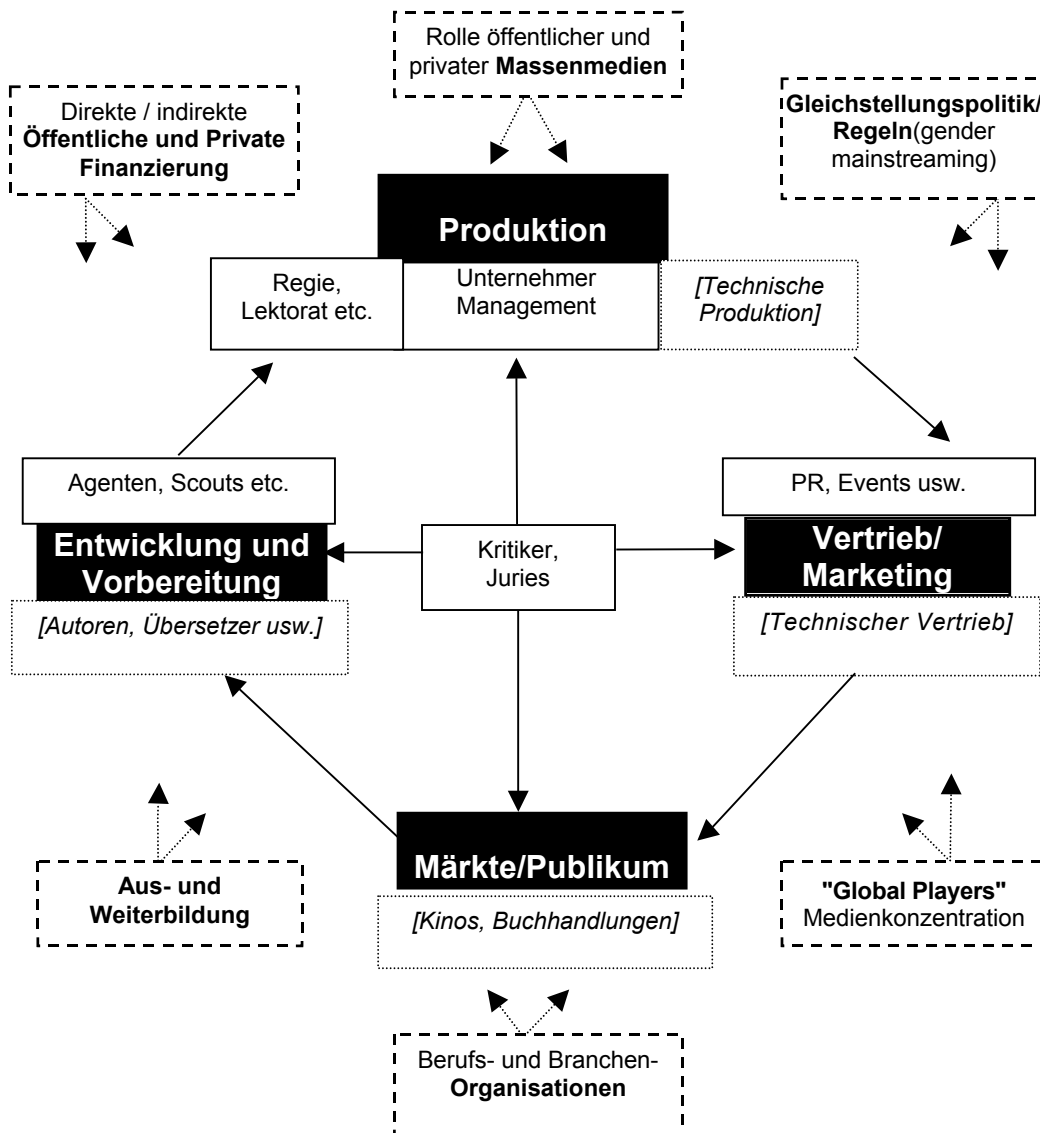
Rolle öffentlicher und privater **Massenmedien**

Direkte / indirekte **Öffentliche und Private Finanzierung**

**Gleichstellungspolitik/ Regeln**(gender mainstreaming)

**Produktion**

Regie, Lektorat etc.

Unternehmer Management

*[Technische Produktion]*

Agenten, Scouts etc.

PR, Events usw.

**Entwicklung und Vorbereitung**

Kritiker, Juries

**Vertrieb/ Marketing**

*[Autoren, Übersetzer usw.]*

*[Technischer Vertrieb]*

**Aus- und Weiterbildung**

**Märkte/Publikum**

*[Kinos, Buchhandlungen]*

**"Global Players"** Medienkonzentration

Berufs- und Branchen-**Organisationen**